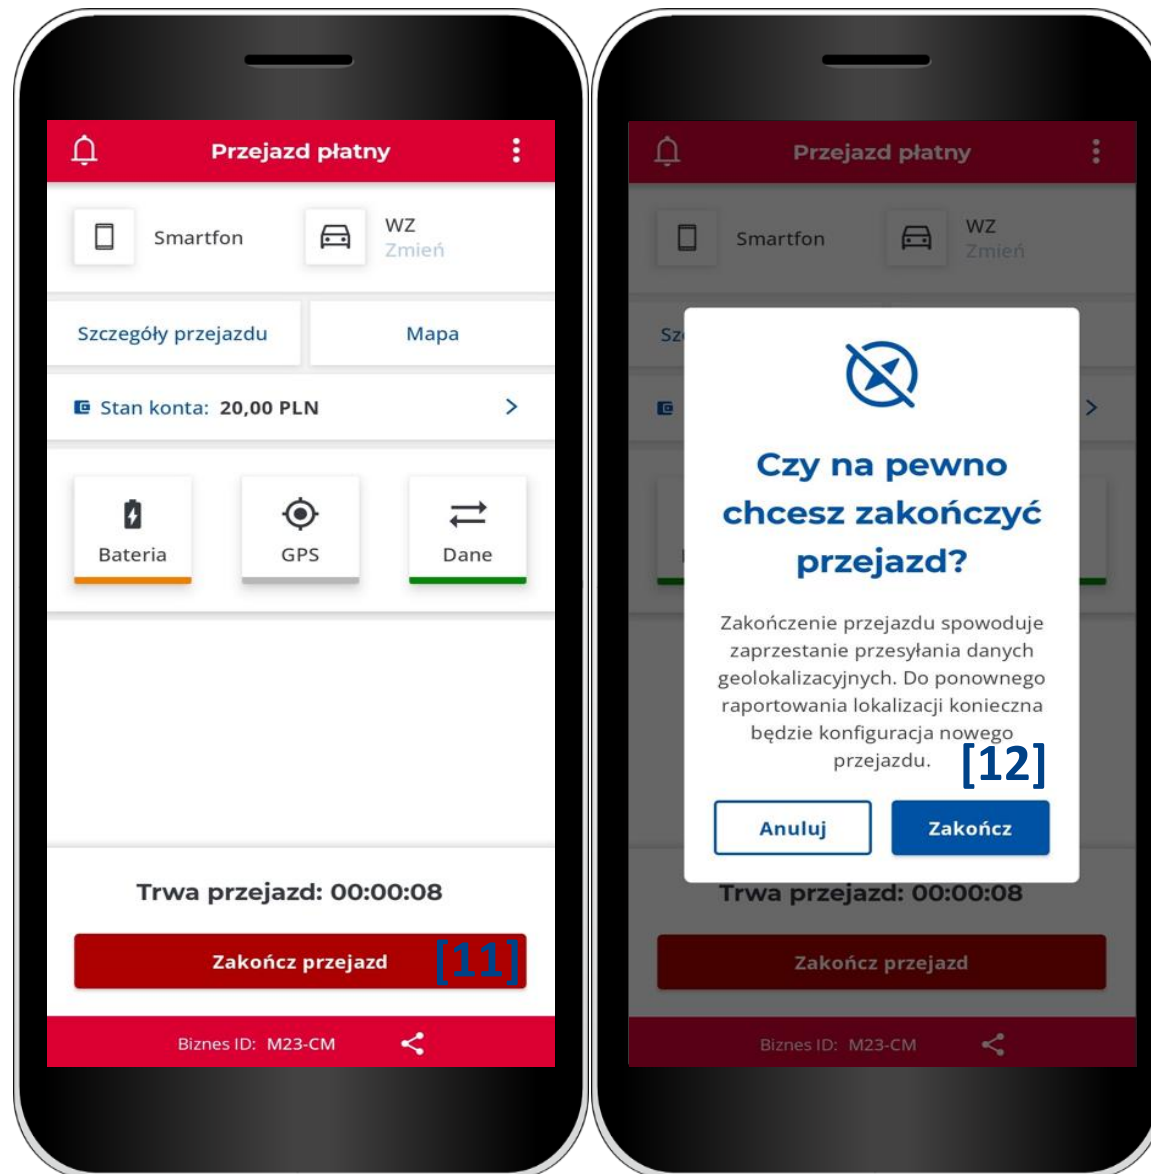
Przejazd płatny

Smartfon

WZ
Zmień

Szczegóły przejazdu

Mapa

Stan konta: 20,00 PLN

Bateria

GPS

Dane

Trwa przejazd: 00:00:08

Zakończ przejazd

[11]

Biznes ID: M23-CM

Przejazd płatny

Smartfon

WZ
Zmień

Sz

Czy na pewno chcesz zakończyć przejazd?

Zakończenie przejazdu spowoduje zaprzestanie przesyłania danych geolokalizacyjnych. Do ponownego raportowania lokalizacji konieczna będzie konfiguracja nowego przejazdu.

[12]

Anuluj

Zakończ

Trwa przejazd: 00:00:08

Zakończ przejazd

Biznes ID: M23-CM